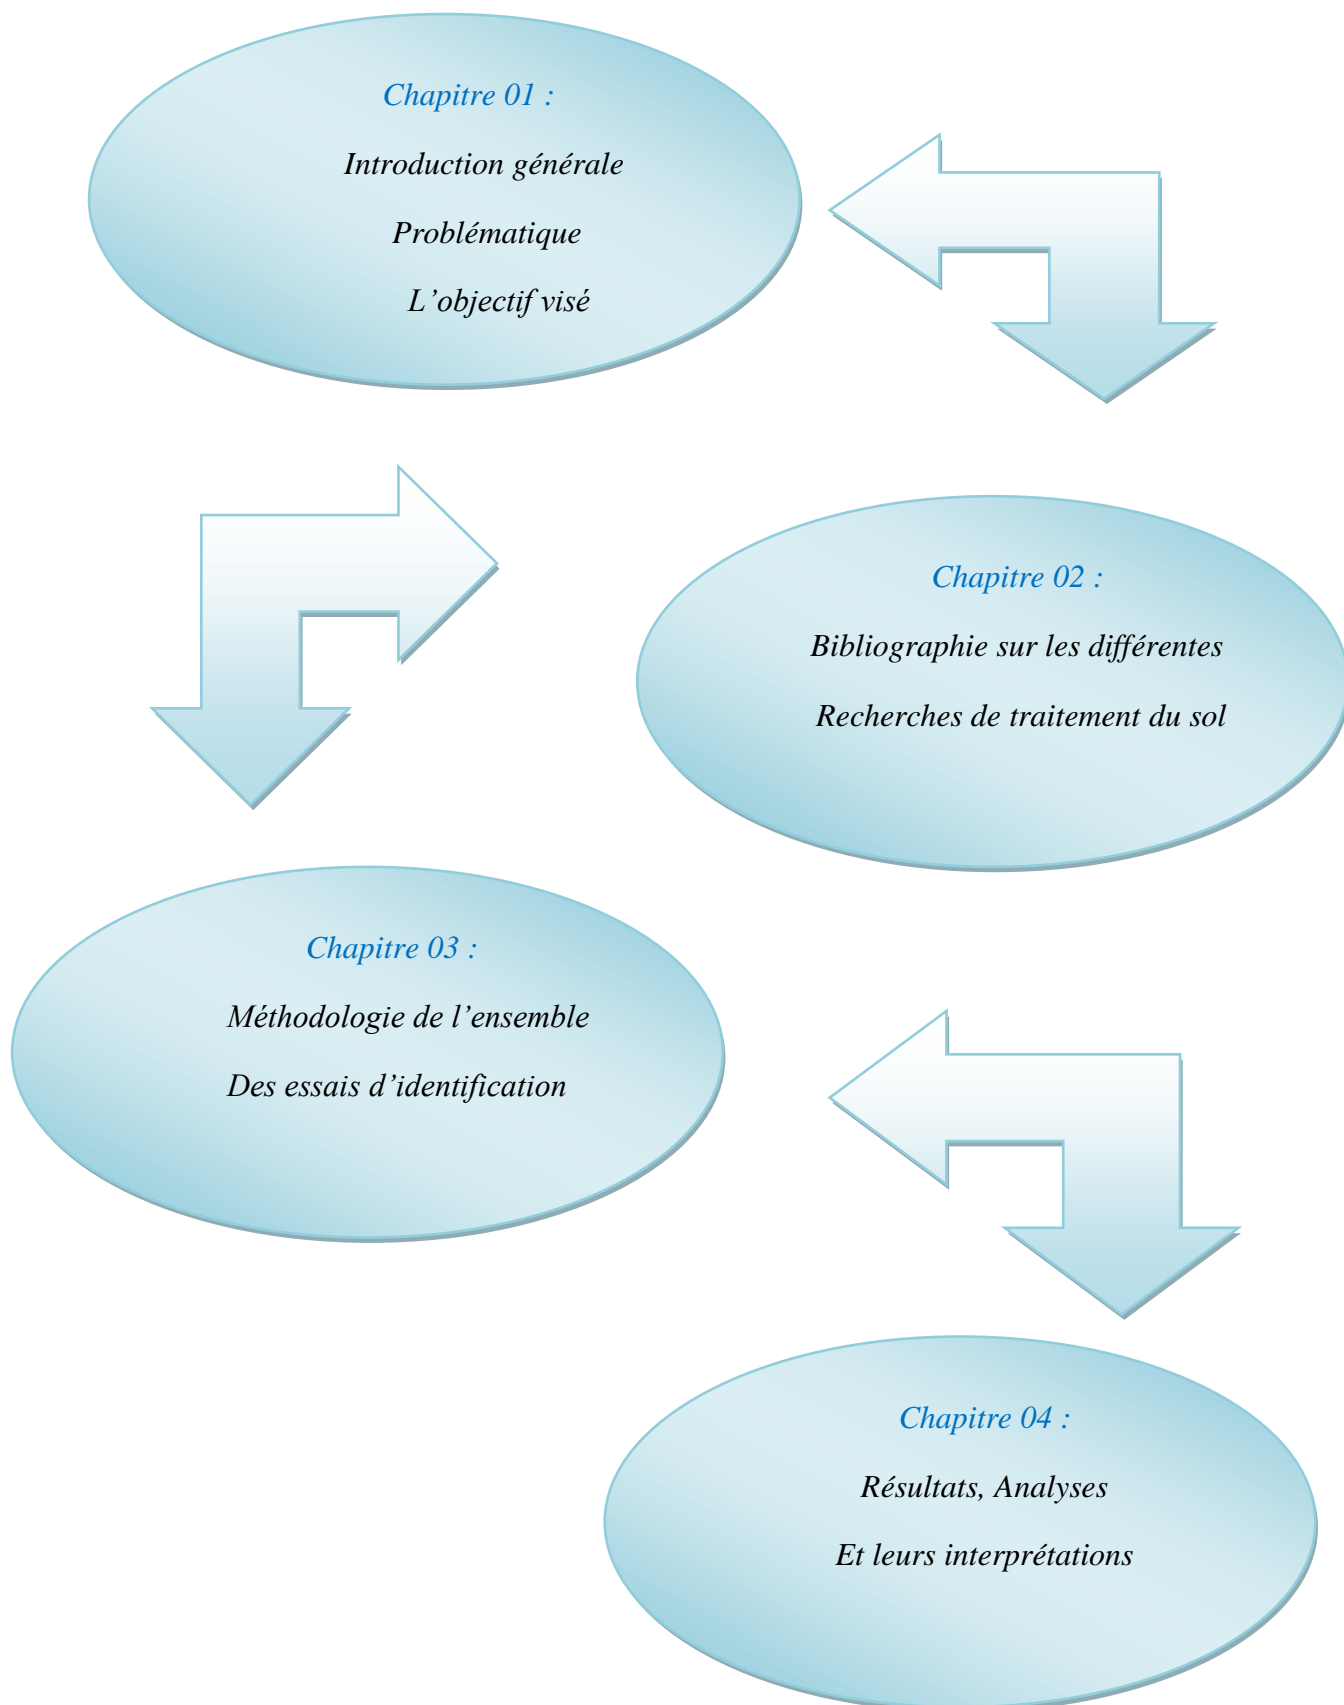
Chapitre 01 :

Introduction générale

Problématique

L'objectif visé

Chapitre 02 :

Bibliographie sur les différentes

Recherches de traitement du sol

Chapitre 03 :

Méthodologie de l'ensemble

Des essais d'identification

Chapitre 04 :

Résultats, Analyses

Et leurs interprétations